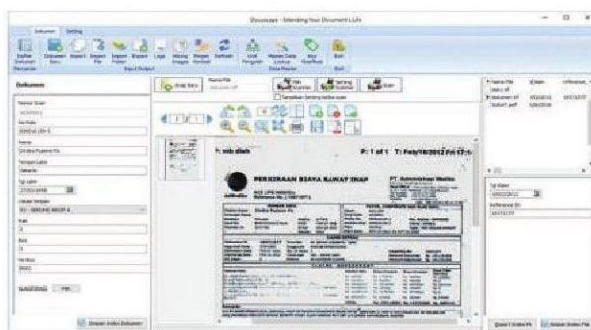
Docuease - Extending Your Document Life

Dokumen Setting

Dokumen

Simpan Index Dokumen

Scan

Scan

PERINCIAN BIAYA RAWAT INAP

PT. Asuransi Ekstra Mulia

P: 1 of 1 T: Feb/18/2012 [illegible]

Tgl Upload

Simpan Index File Simpan Index File

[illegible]